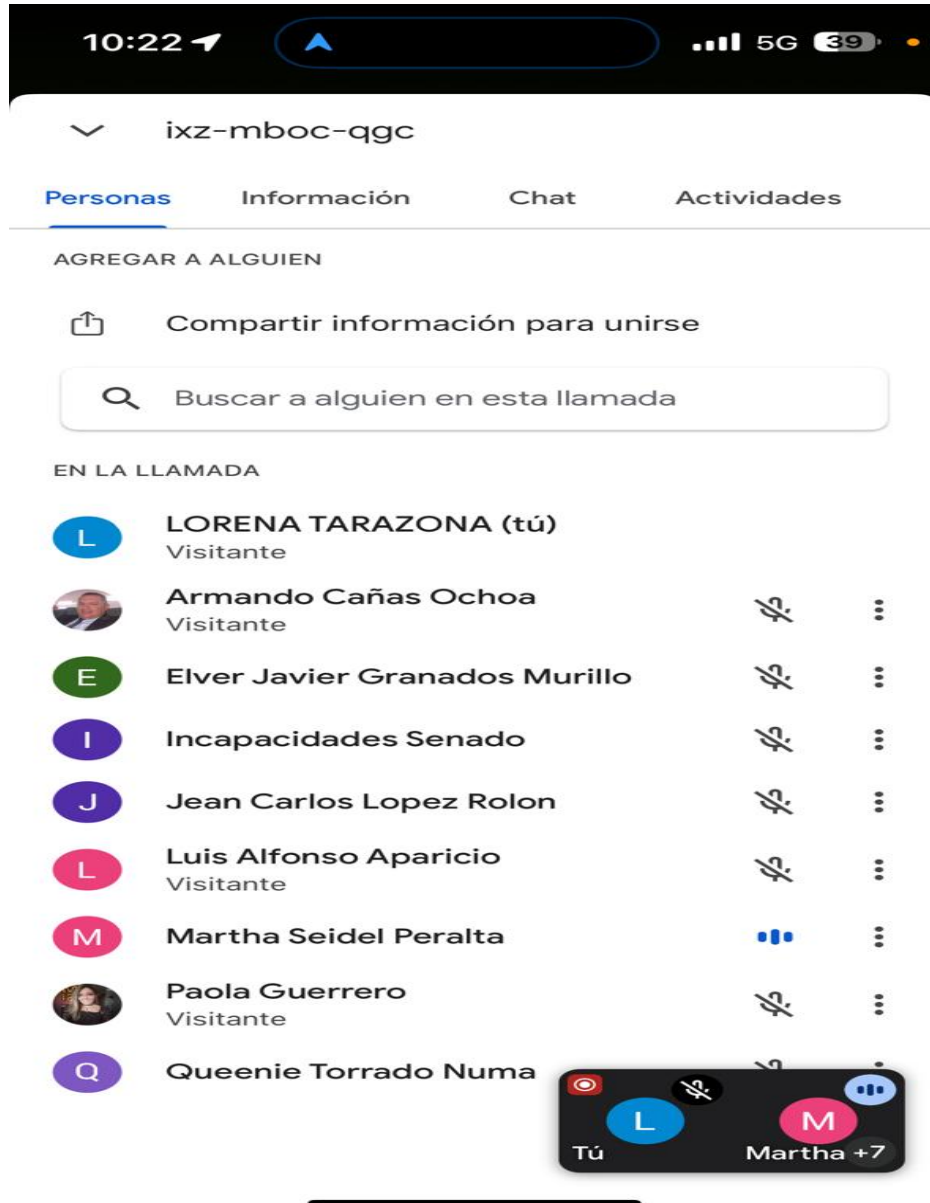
10:22 5G 39

ixz-mboc-qgc

Personas Información Chat Actividades

AGREGAR A ALGUIEN

Compartir información para unirse

Buscar a alguien en esta llamada

EN LA LLAMADA

L LORENA TARAZONA (tú)
Visitante

Armando Cañas Ochoa
Visitante

E Elver Javier Granados Murillo

I Incapacidades Senado

J Jean Carlos Lopez Rolon

L Luis Alfonso Aparicio
Visitante

M Martha Seidel Peralta

Paola Guerrero
Visitante

Q Queenie Torrado Numa

L M
Tú Martha +7